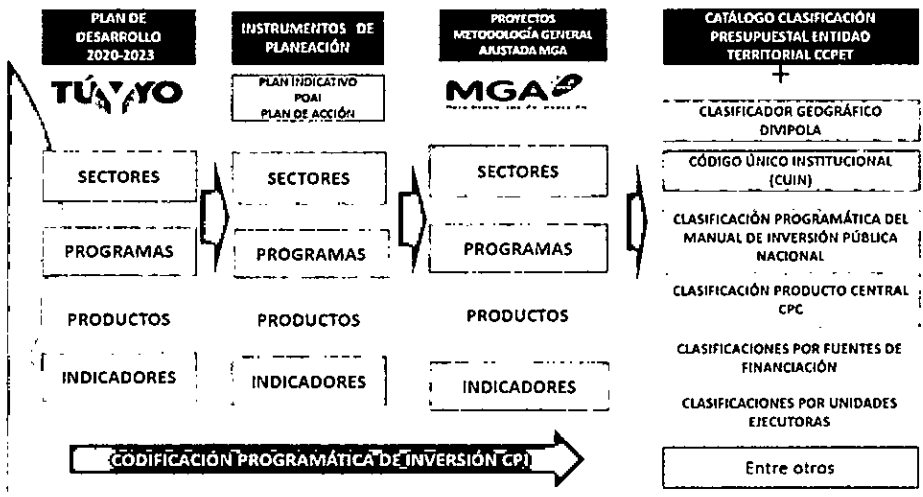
PLAN DE DESARROLLO 2020-2023

TÚ Y YO

SECTORES

PROGRAMAS

PRODUCTOS

INDICADORES

INSTRUMENTOS DE PLANEACIÓN

PLAN INDICATIVO
POAI
PLAN DE ACCIÓN

SECTORES

PROGRAMAS

PRODUCTOS

INDICADORES

PROYECTOS METODOLOGÍA GENERAL AJUSTADA MGA

MGA

SECTORES

PROGRAMAS

PRODUCTOS

INDICADORES

CATÁLOGO CLASIFICACIÓN PRESUPUESTAL ENTIDAD TERRITORIAL CCPET

+

CLASIFICADOR GEOGRÁFICO DIVIPOLA

CÓDIGO ÚNICO INSTITUCIONAL (CUIN)

CLASIFICACIÓN PROGRAMÁTICA DEL MANUAL DE INVERSIÓN PÚBLICA NACIONAL

CLASIFICACIÓN PRODUCTO CENTRAL CPC

CLASIFICACIONES POR FUENTES DE FINANCIACIÓN

CLASIFICACIONES POR UNIDADES EJECUTORAS

Entre otros

CODIFICACIÓN PROGRAMÁTICA DE INVERSIÓN CPI